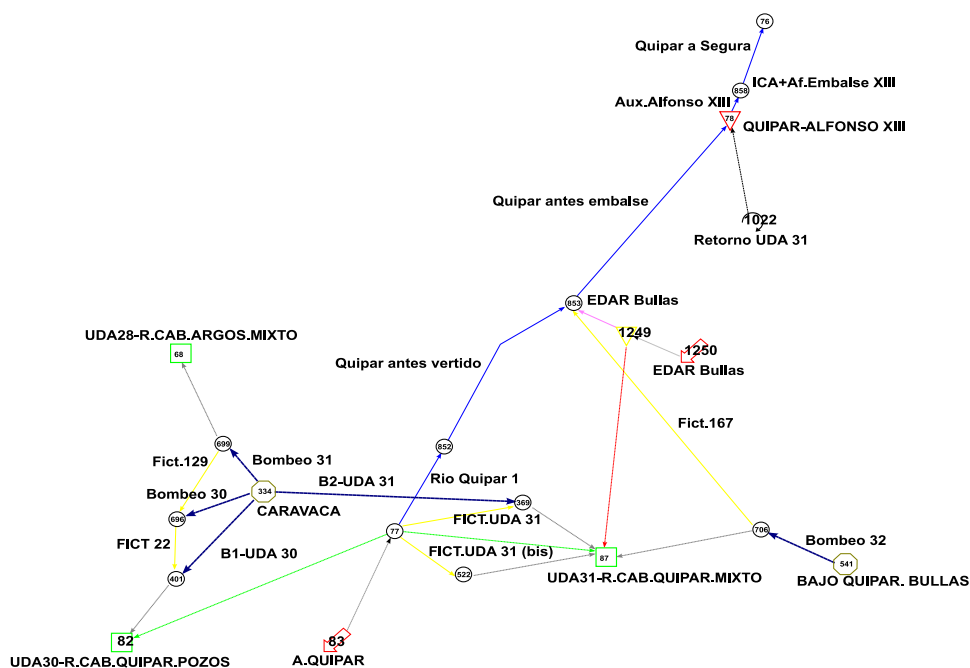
76
Quipar a Segura
858
ICA+Af.Embalse XIII
Aux.Alfonso XIII
78
QUIPAR-ALFONSO XIII
Quipar antes embalse
1022
Retorno UDA 31
853
EDAR Bullas
UDA28-R.CAB.ARGOS.MIXTO
68
1249
1250
EDAR Bullas
Quipar antes vertido
Fict.167
699
Fict.129
Bombeo 31
852
Rio Quipar 1
Bombeo 30
334
B2-UDA 31
369
696
CARAVACA
FICT.UDA 31
77
706
FICT 22
B1-UDA 30
FICT.UDA 31 (bis)
87
Bombeo 32
522
541
401
UDA31-R.CAB.QUIPAR.MIXTO
BAJO QUIPAR. BULLAS
82
83
UDA30-R.CAB.QUIPAR.POZOS
A.QUIPAR